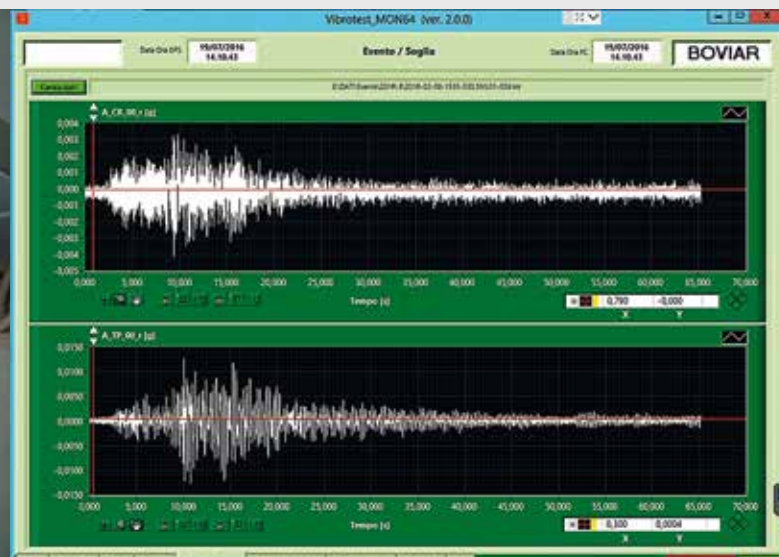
Vibrotest_MON64 (ver. 2.0.0)

Data Ora GPS 15/03/2016 14.18.43

Evento / Soglia

Data Ora PC 15/03/2016 14.18.43

BOVIAR

Carica curr

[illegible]

A_CR_00_r [g]

0,004
0,003
0,002
0,001
0,000
-0,001
-0,002
-0,003
-0,004
-0,005

0,000 5,000 10,000 15,000 20,000 25,000 30,000 35,000 40,000 45,000 50,000 55,000 60,000 65,000 70,000

Tempo [s]

0,790 -0,000
X Y

A_TP_00_r [g]

0,0150
0,0100
0,0050
0,0000
-0,0050
-0,0100
-0,0150

0,000 5,000 10,000 15,000 20,000 25,000 30,000 35,000 40,000 45,000 50,000 55,000 60,000 65,000 70,000

Tempo [s]

0,300 0,0004
X Y